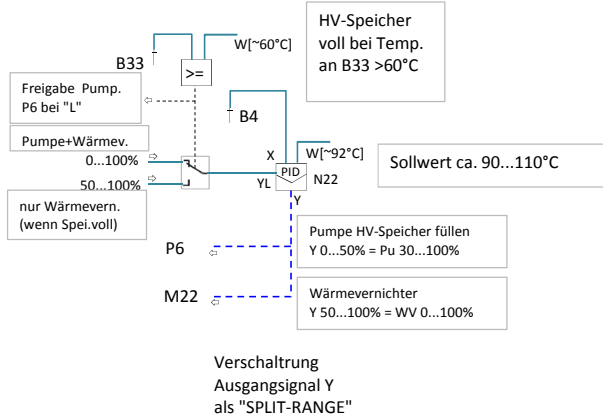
HV-Speicher voll bei Temp. an B33 >60°C

B33

W[~60°C]

>=

Freigabe Pump. P6 bei "L"

B4

Pumpe+Wärmev.

0...100%

50...100%

X

W[~92°C]

PID

YL

N22

Y

Sollwert ca. 90...110°C

nur Wärmevern. (wenn Spei.voll)

P6

Pumpe HV-Speicher füllen
Y 0...50% = Pu 30...100%

M22

Wärmevernichter
Y 50...100% = WV 0...100%

Verschaltrung
Ausgangsignal Y
als "SPLIT-RANGE"